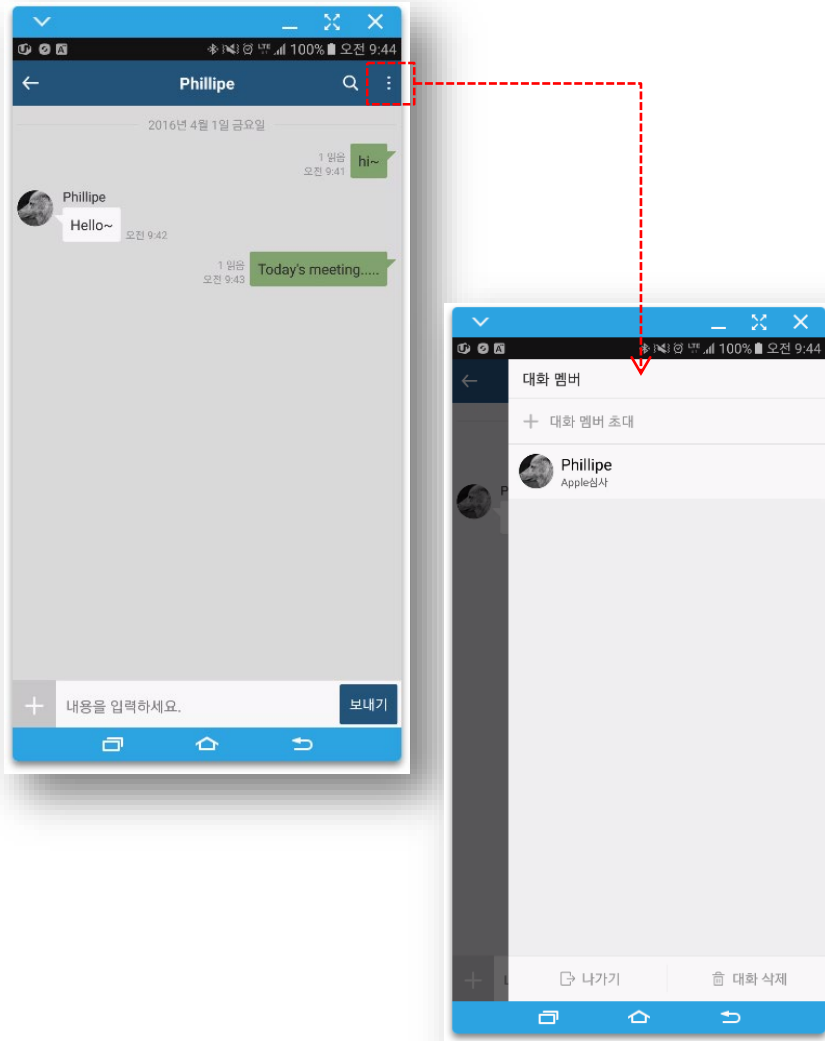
100% 오전 9:44

Phillipe

2016년 4월 1일 금요일

1 읽음
오전 9:41
hi~

Phillipe
Hello~
오전 9:42

1 읽음
오전 9:43
Today's meeting.....

내용을 입력하세요.
보내기

100% 오전 9:44

대화 멤버

대화 멤버 초대

Phillipe
Apple심사

나가기
대화 삭제